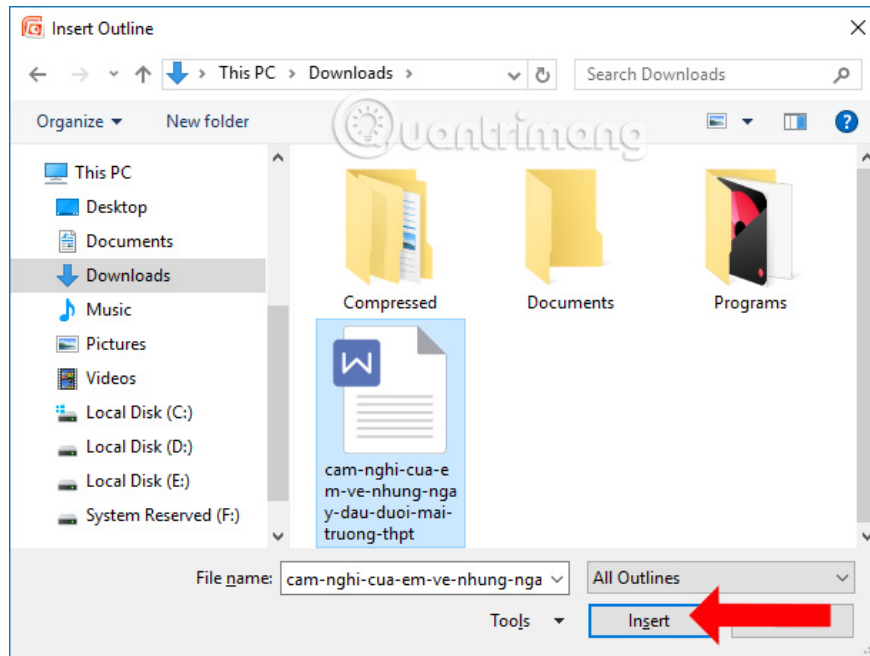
Insert Outline

This PC > Downloads >

Search Downloads

Organize ▾ New folder

Quantrimang

This PC
Desktop
Documents
Downloads
Music
Pictures
Videos
Local Disk (C:)
Local Disk (D:)
Local Disk (E:)
System Reserved (F:)

Compressed
Documents
Programs
cam-nghi-cua-em-ve-nhung-ngay-dau-duoi-mai-truong-thpt

File name: cam-nghi-cua-em-ve-nhung-nga
All Outlines
Tools
Insert